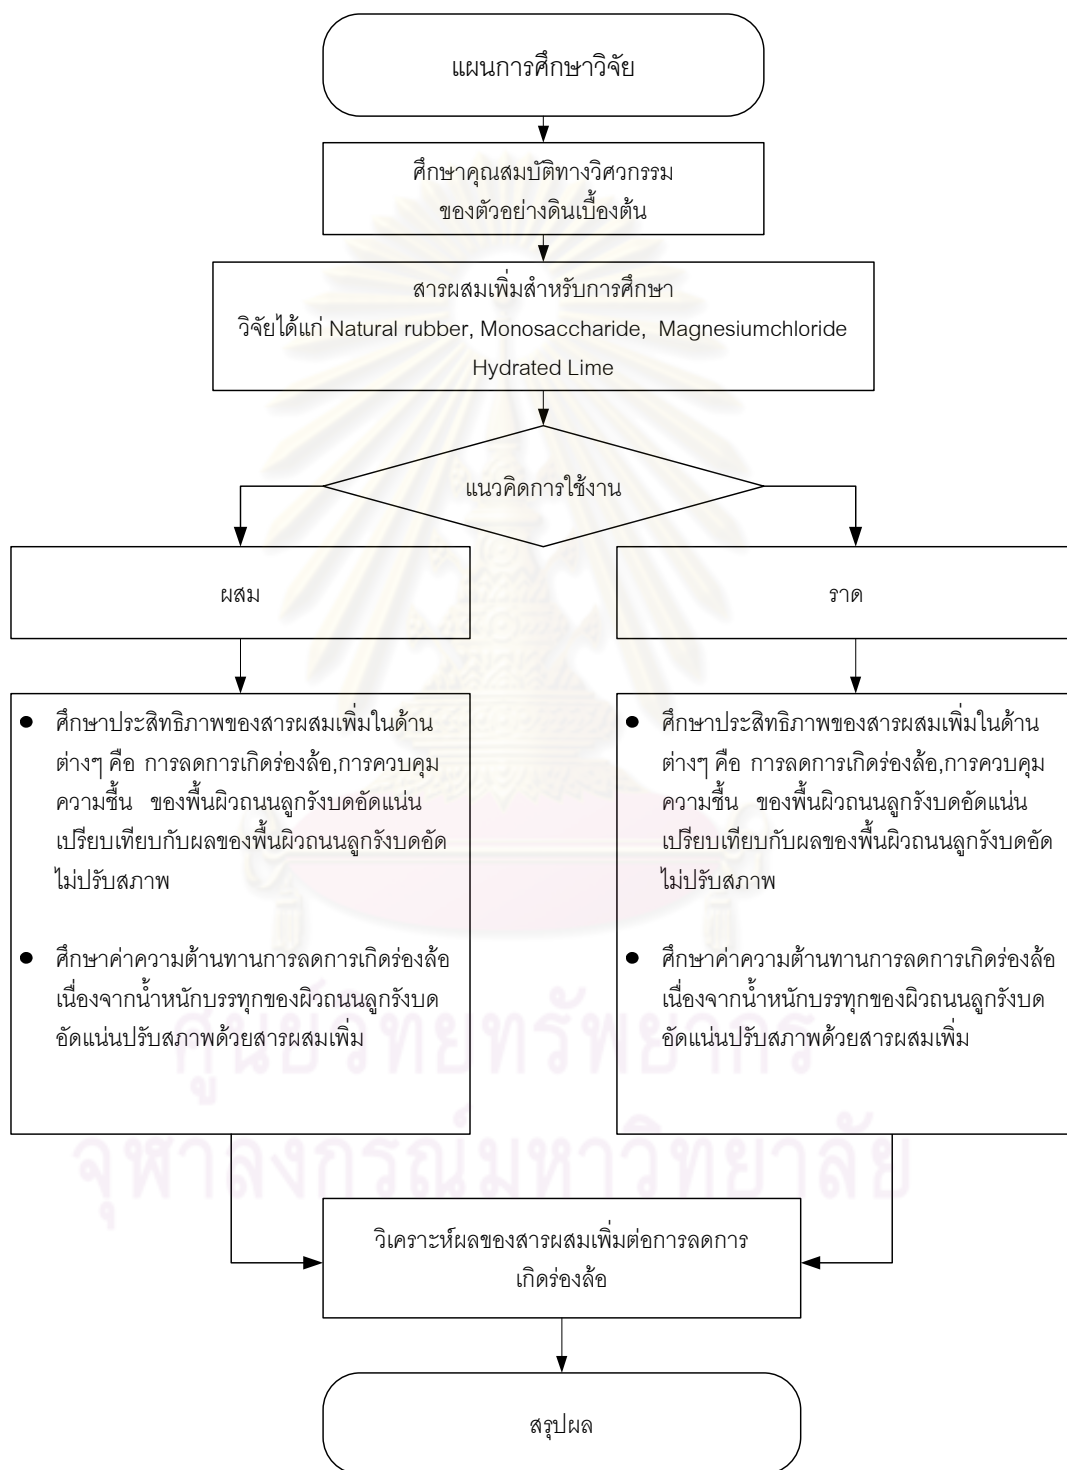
แผนการศึกษาวิจัย

ศึกษาคุณสมบัติทางวิศวกรรม ของตัวอย่างดินเบื้องต้น

สารผสมเพิ่มสำหรับการศึกษา วิจัยได้แก่ Natural rubber, Monosaccharide, Magnesiumchloride Hydrated Lime

แนวคิดการใช้งาน

ผสม

ราด

• ศึกษาประสิทธิภาพของสารผสมเพิ่มในด้านต่างๆ คือ การลดการเกิดร่องล้อ,การควบคุมความชื้น ของพื้นผิวถนนลูกรังบดอัดแน่นเปรียบเทียบกับผลของพื้นผิวถนนลูกรังบดอัดไม่ปรับสภาพ

• ศึกษาค่าความต้านทานการลดการเกิดร่องล้อเนื่องจากน้ำหนักบรรทุกของผิวถนนลูกรังบดอัดแน่นปรับสภาพด้วยสารผสมเพิ่ม

• ศึกษาประสิทธิภาพของสารผสมเพิ่มในด้านต่างๆ คือ การลดการเกิดร่องล้อ,การควบคุมความชื้น ของพื้นผิวถนนลูกรังบดอัดแน่นเปรียบเทียบกับผลของพื้นผิวถนนลูกรังบดอัดไม่ปรับสภาพ

• ศึกษาค่าความต้านทานการลดการเกิดร่องล้อเนื่องจากน้ำหนักบรรทุกของผิวถนนลูกรังบดอัดแน่นปรับสภาพด้วยสารผสมเพิ่ม

วิเคราะห์ผลของสารผสมเพิ่มต่อการลดการเกิดร่องล้อ

สรุปผล

ศูนย์วิทยทรัพยากร
จุฬาลงกรณ์มหาวิทยาลัย